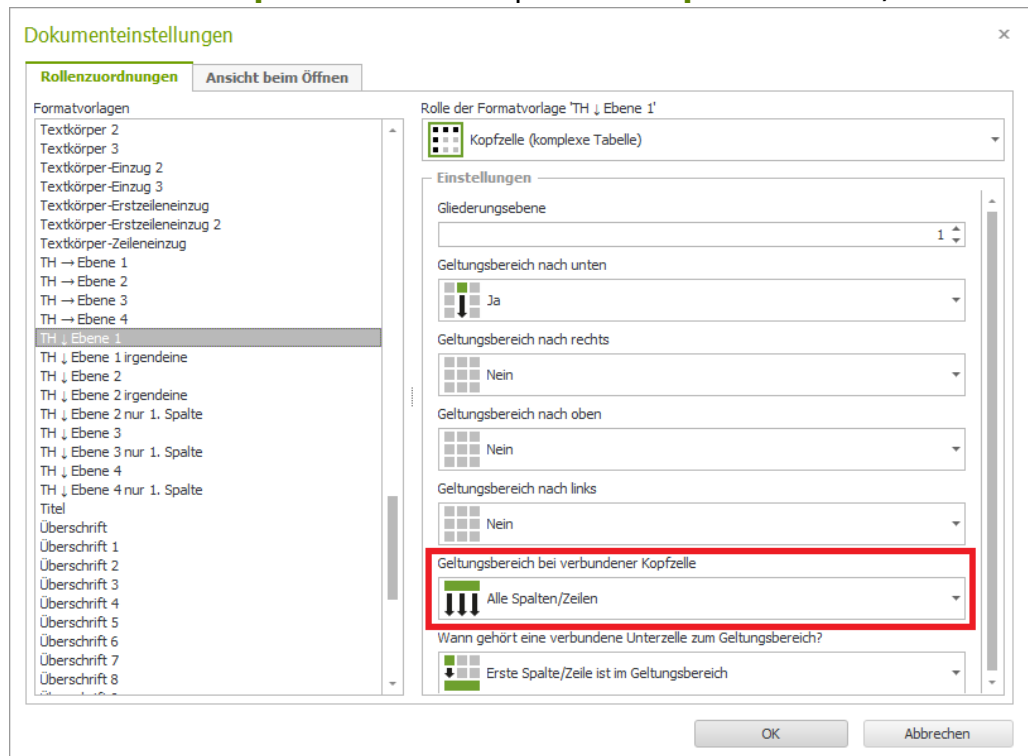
Dokumenteinstellungen
×
Rollenzuordnungen
Ansicht beim Öffnen
Formatvorlagen
Textkörper 2
Textkörper 3
Textkörper-Einzug 2
Textkörper-Einzug 3
Textkörper-Erstzeileneinzug
Textkörper-Erstzeileneinzug 2
Textkörper-Zeileneinzug
TH → Ebene 1
TH → Ebene 2
TH → Ebene 3
TH → Ebene 4
TH ↓ Ebene 1
TH ↓ Ebene 1 irgendeine
TH ↓ Ebene 2
TH ↓ Ebene 2 irgendeine
TH ↓ Ebene 2 nur 1. Spalte
TH ↓ Ebene 3
TH ↓ Ebene 3 nur 1. Spalte
TH ↓ Ebene 4
TH ↓ Ebene 4 nur 1. Spalte
Titel
Überschrift
Überschrift 1
Überschrift 2
Überschrift 3
Überschrift 4
Überschrift 5
Überschrift 6
Überschrift 7
Überschrift 8
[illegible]
Rolle der Formatvorlage 'TH ↓ Ebene 1'
Kopfzelle (komplexe Tabelle)
Einstellungen
Gliederungsebene
1
Geltungsbereich nach unten
Ja
Geltungsbereich nach rechts
Nein
Geltungsbereich nach oben
Nein
Geltungsbereich nach links
Nein
Geltungsbereich bei verbundener Kopfzelle
Alle Spalten/Zeilen
Wann gehört eine verbundene Unterzelle zum Geltungsbereich?
Erste Spalte/Zeile ist im Geltungsbereich
OK
Abbrechen